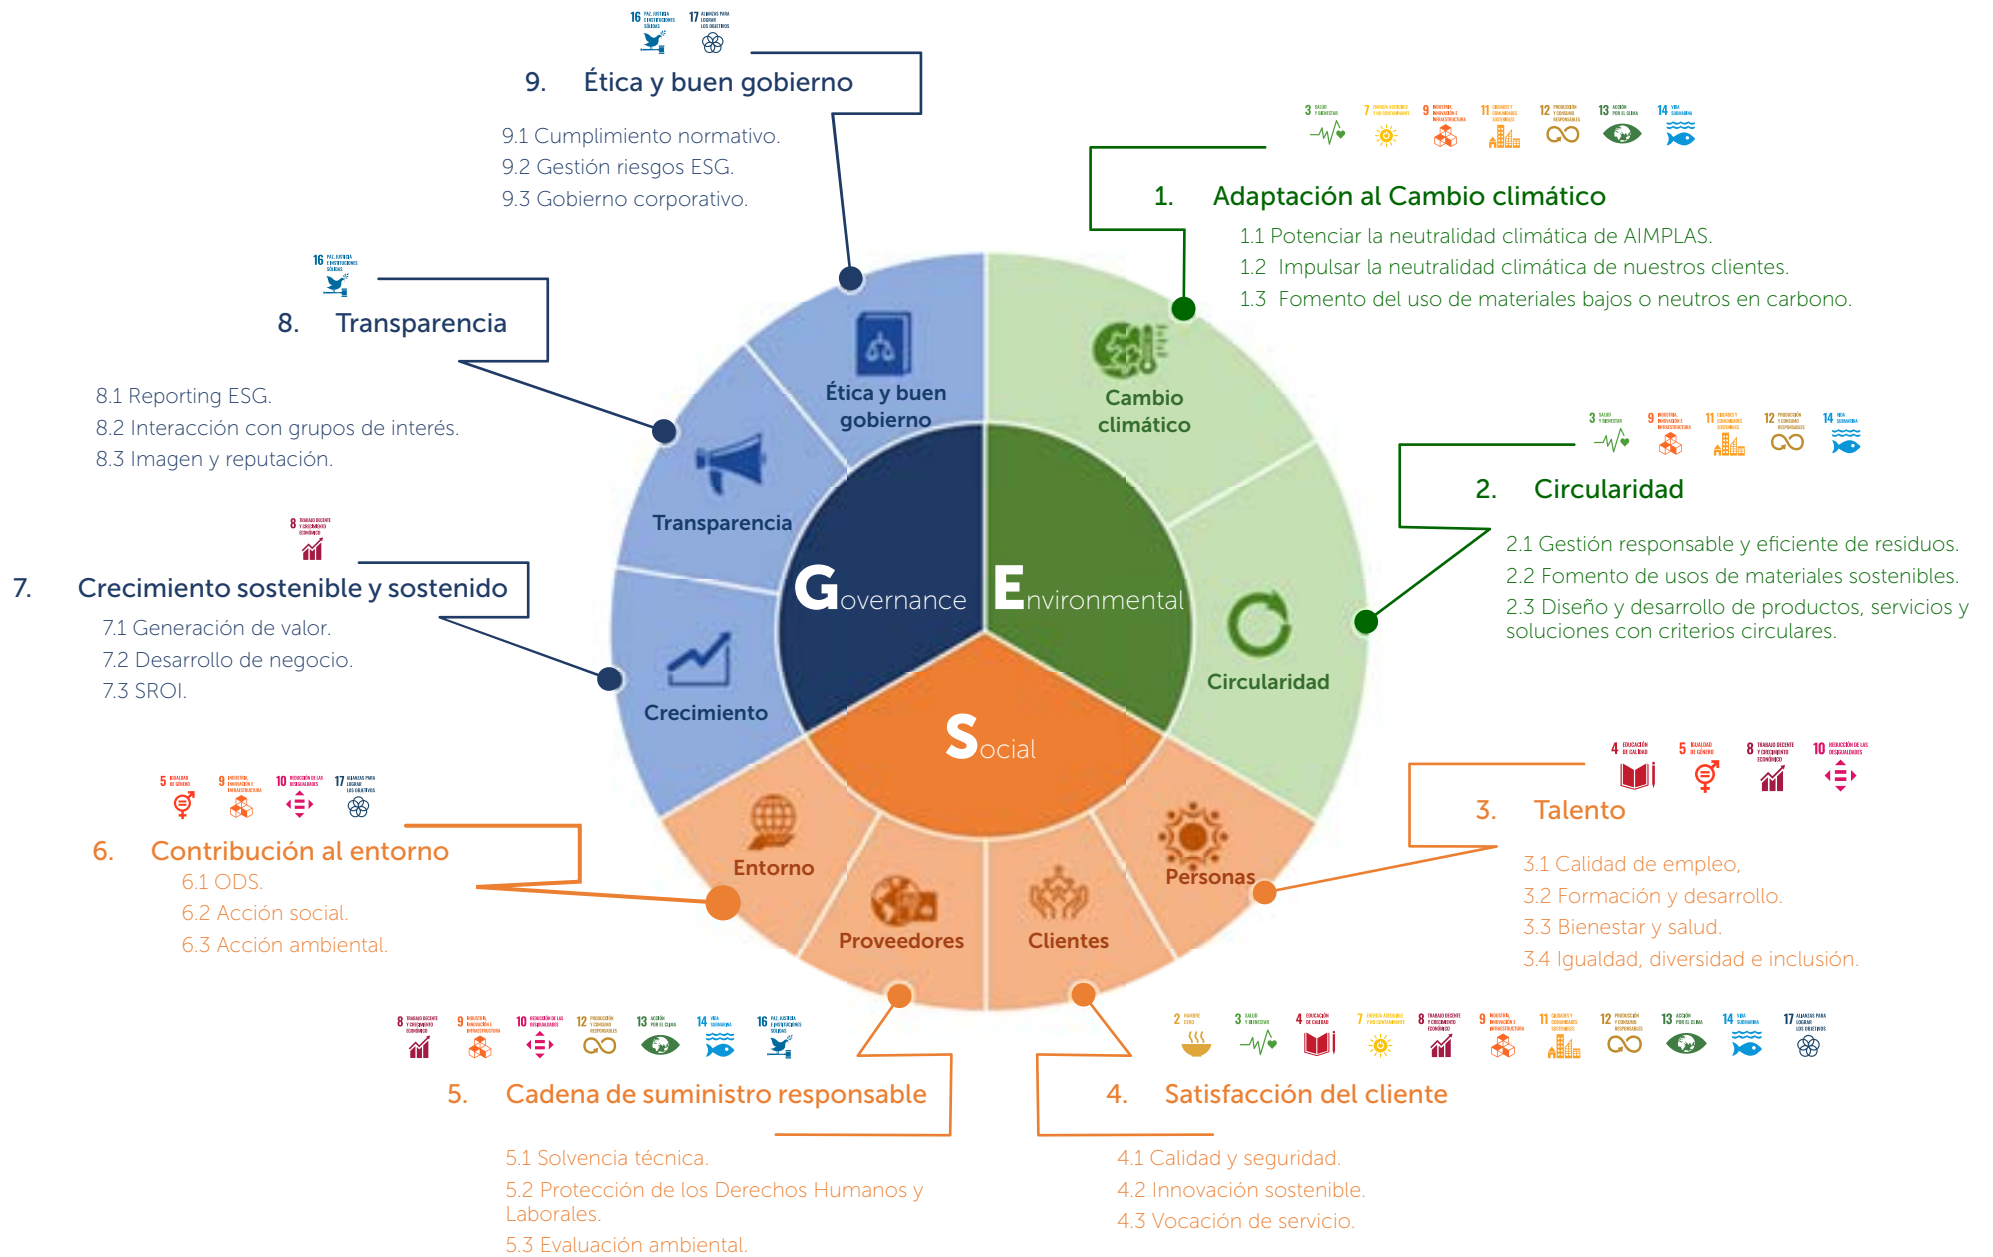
9. Ética y buen gobierno

9.1 Cumplimiento normativo.
9.2 Gestión riesgos ESG.
9.3 Gobierno corporativo.

8. Transparencia

8.1 Reporting ESG.
8.2 Interacción con grupos de interés.
8.3 Imagen y reputación.

7. Crecimiento sostenible y sostenido

7.1 Generación de valor.
7.2 Desarrollo de negocio.
7.3 SROI.

6. Contribución al entorno
6.1 ODS.
6.2 Acción social.
6.3 Acción ambiental.

1. Adaptación al Cambio climático
1.1 Potenciar la neutralidad climática de AIMPLAS.
1.2 Impulsar la neutralidad climática de nuestros clientes.
1.3 Fomento del uso de materiales bajos o neutros en carbono.

2. Circularidad

2.1 Gestión responsable y eficiente de residuos.
2.2 Fomento de usos de materiales sostenibles.
2.3 Diseño y desarrollo de productos, servicios y soluciones con criterios circulares.

3. Talento

3.1 Calidad de empleo,
3.2 Formación y desarrollo.
3.3 Bienestar y salud.
3.4 Igualdad, diversidad e inclusión.

Ética y buen gobierno
Cambio climático
Transparencia
Governance
Environmental
Circularidad
Crecimiento
Social
Entorno
Personas
Proveedores
Clientes

5. Cadena de suministro responsable

5.1 Solvencia técnica.
5.2 Protección de los Derechos Humanos y Laborales.
5.3 Evaluación ambiental.

4. Satisfacción del cliente

4.1 Calidad y seguridad.
4.2 Innovación sostenible.
4.3 Vocación de servicio.